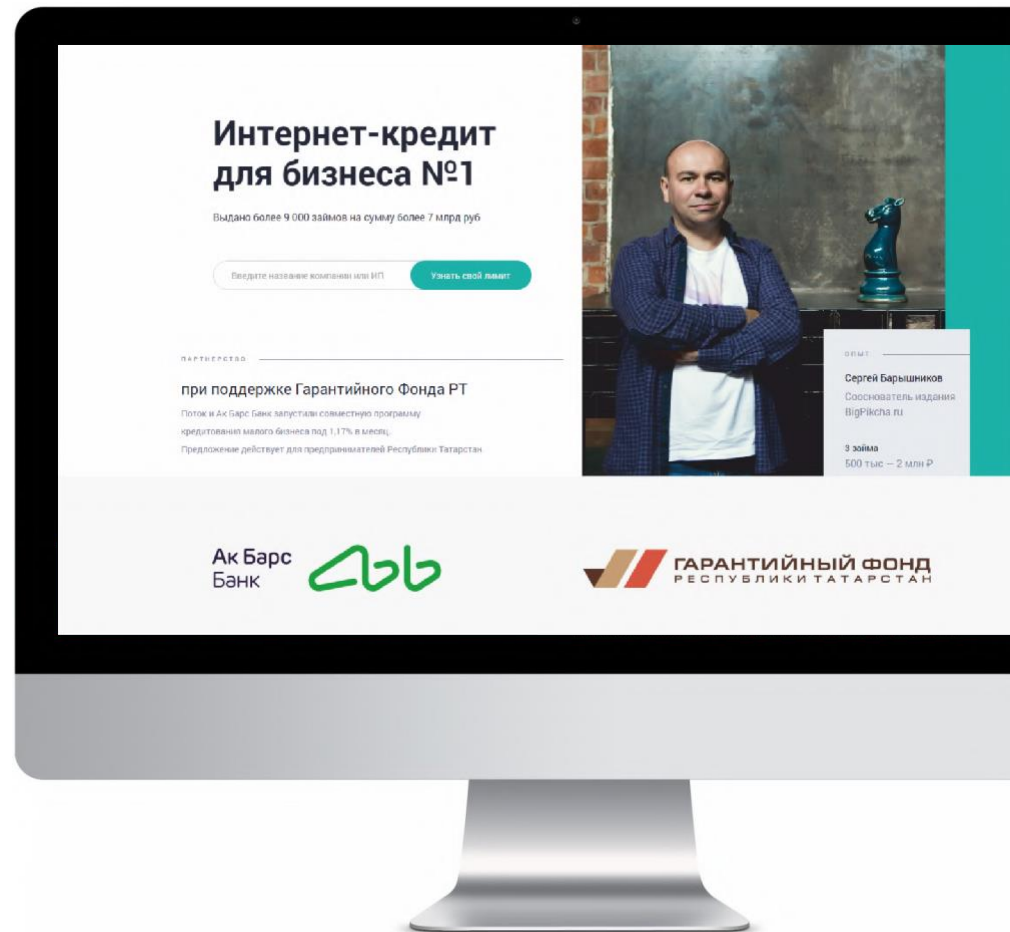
Интернет-кредит для бизнеса №1

Выдано более 9 000 займов на сумму более 7 млрд руб

Введите название компании или ИП

Узнать свой лимит

ПАРТНЕРСТВО

при поддержке Гарантийного Фонда РТ

Поток и Ак Барс Банк запустили совместную программу кредитования малого бизнеса под 1,17% в месяц. Предложение действует для предпринимателей Республики Татарстан

ОПЫТ

Сергей Барышников

Сооснователь издания BigPikcha.ru

3 займа
500 тыс — 2 млн ₽

Ак Барс Банк

ГАРАНТИЙНЫЙ ФОНД
РЕСПУБЛИКИ ТАТАРСТАН